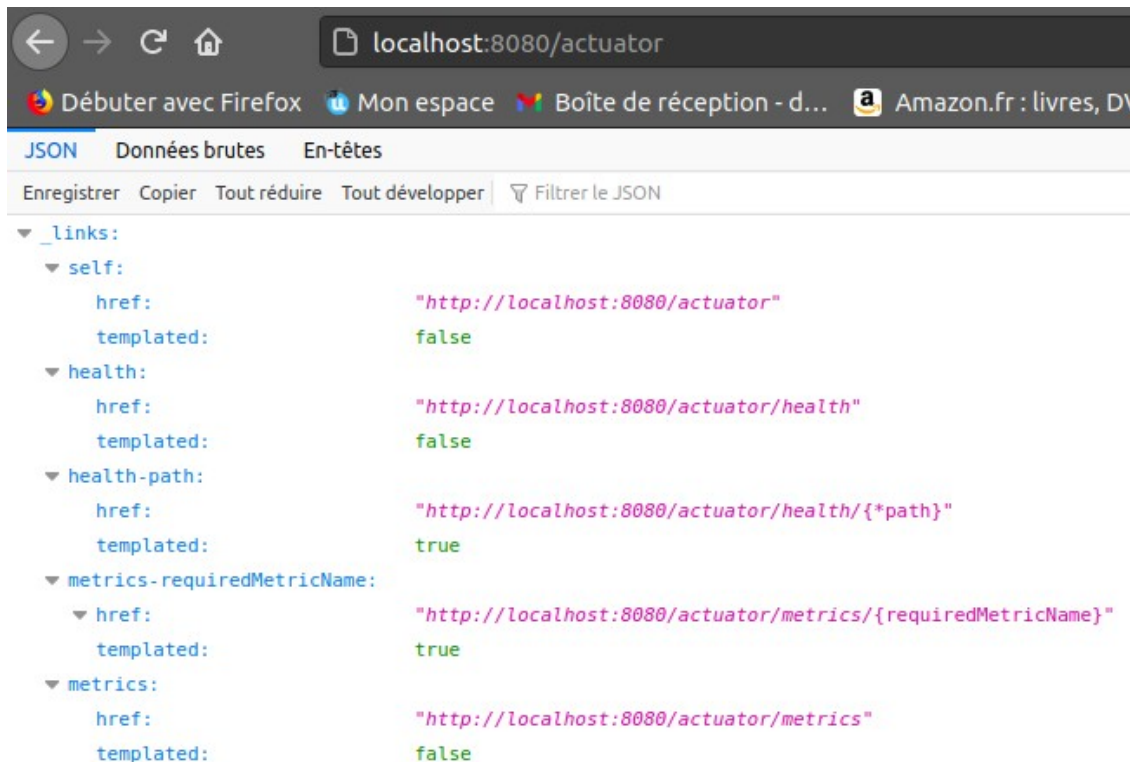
localhost:8080/actuator

Débuter avec Firefox Mon espace Boîte de réception - d... Amazon.fr : livres, DV

JSON Données brutes En-têtes

Enregistrer Copier Tout réduire Tout développer Filtrer le JSON

_links:
self:
href: "http://localhost:8080/actuator"
templated: false
health:
href: "http://localhost:8080/actuator/health"
templated: false
health-path:
href: "http://localhost:8080/actuator/health/{*path}"
templated: true
metrics-requiredMetricName:
href: "http://localhost:8080/actuator/metrics/{requiredMetricName}"
templated: true
metrics:
href: "http://localhost:8080/actuator/metrics"
templated: false